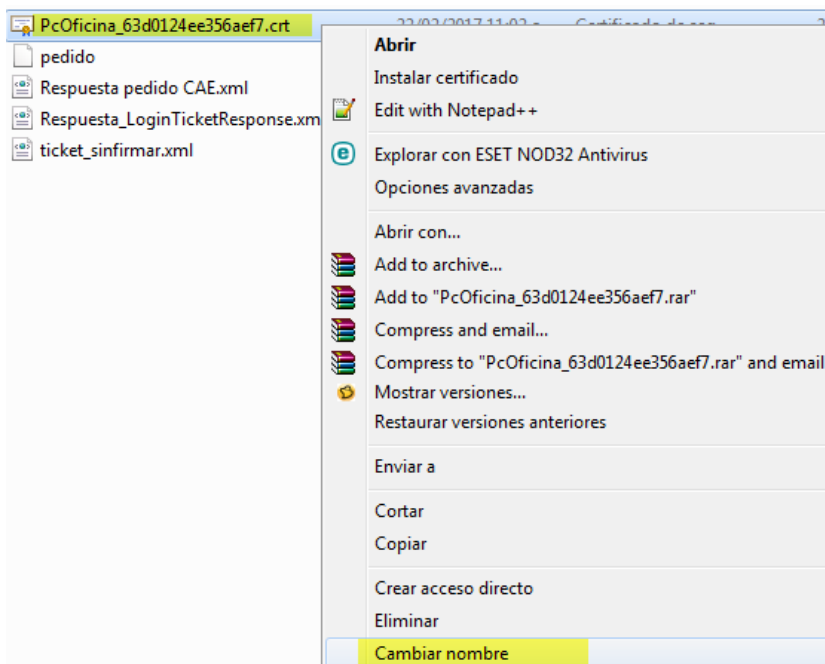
PcOficina_63d0124ee356aef7.crt
pedido
Respuesta pedido CAE.xml
Respuesta_LoginTicketResponse.xm
ticket_sinfirmar.xml

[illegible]

Abrir
Instalar certificado
Edit with Notepad++
Explorar con ESET NOD32 Antivirus
Opciones avanzadas
Abrir con...
Add to archive...
Add to "PcOficina_63d0124ee356aef7.rar"
Compress and email...
Compress to "PcOficina_63d0124ee356aef7.rar" and email
Mostrar versiones...
Restaurar versiones anteriores
Enviar a
Cortar
Copiar
Crear acceso directo
Eliminar
Cambiar nombre